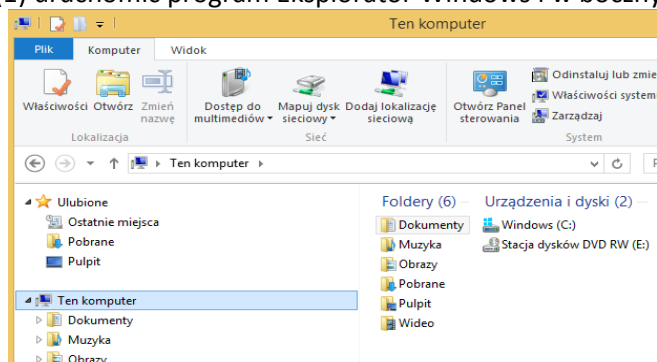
1) uruchomić program Eksplorator Windows i w bocznym

Ten komputer

Plik Komputer Widok

Właściwości Otwórz Zmień nazwę
Lokalizacja

Dostęp do multimediów Mapuj dysk sieciowy Dodaj lokalizację sieciową
Sieć

Otwórz Panel sterowania
Odinstaluj lub zmie
Właściwości system
Zarządzaj
System

Ten komputer

Ulubione
Ostatnie miejsca
Pobrane
Pulpit

Ten komputer
Dokumenty
Muzyka
Obrazy

Foldery (6)
Dokumenty
Muzyka
Obrazy
Pobrane
Pulpit
Wideo

Urządzenia i dyski (2)
Windows (C:)
Stacja dysków DVD RW (E:)